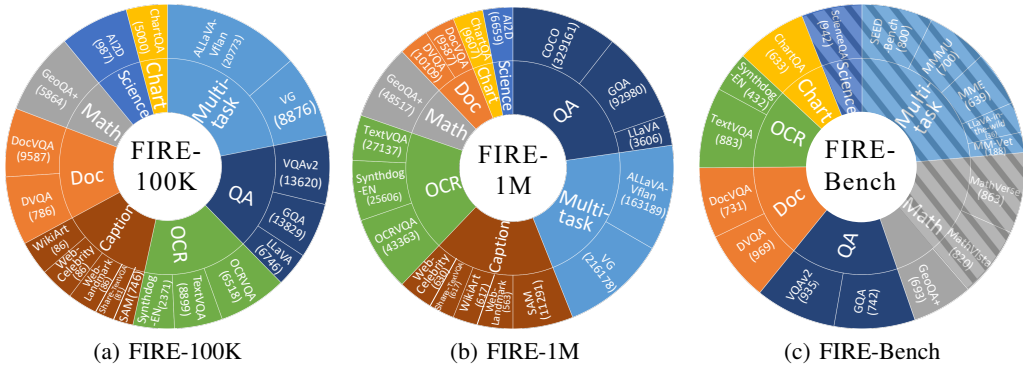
FIRE-100K

Multi-task
ALLaVA-Vflan (20775)
VG (8876)
QA
VQAv2 (13620)
GQA (13829)
LLaVA (6746)
OCR
OCRVQA (6518)
TextVQA (8899)
Synthdog-EN (2371)
Caption
SAM (1740)
ShareGPT4V (812)
Web-Landmark (86)
Web-Celebrity (86)
WikiArt (86)
Doc
DVQA (786)
DocVQA (9587)
Math
GeoQA+ (5864)
Science
AI2D (987)
Chart
ChartQA (5000)

FIRE-1M

QA
COCO (329161)
GQA (92980)
LLaVA (3606)
Multi-task
ALLaVA-Vflan (163189)
VG (216178)
Caption
SAM (11291)
Web-Landmark (563)
WikiArt (617)
ShareGPT4V (613)
Web-Celebrity (630)
OCR
OCRVQA (43363)
Synthdog-EN (25606)
TextVQA (27137)
Math
GeoQA+ (48517)
Doc
DVQA (10109)
DocVQA (9587)
Chart
ChartQA (9607)
Science
AI2D (6659)

FIRE-Bench

Multi-task
SEED-Bench (800)
MMMU (700)
MME (639)
LLaVA-in-the-wild (60)
MM-Vet (188)
Math
MathVerse (863)
MathVista (820)
GeoQA+ (693)
QA
GQA (742)
VQAv2 (935)
Doc
DVQA (969)
DocVQA (731)
OCR
TextVQA (883)
Synthdog-EN (432)
Chart
ChartQA (633)
Science
ScienceQA (974)

(a) FIRE-100K
(b) FIRE-1M
(c) FIRE-Bench